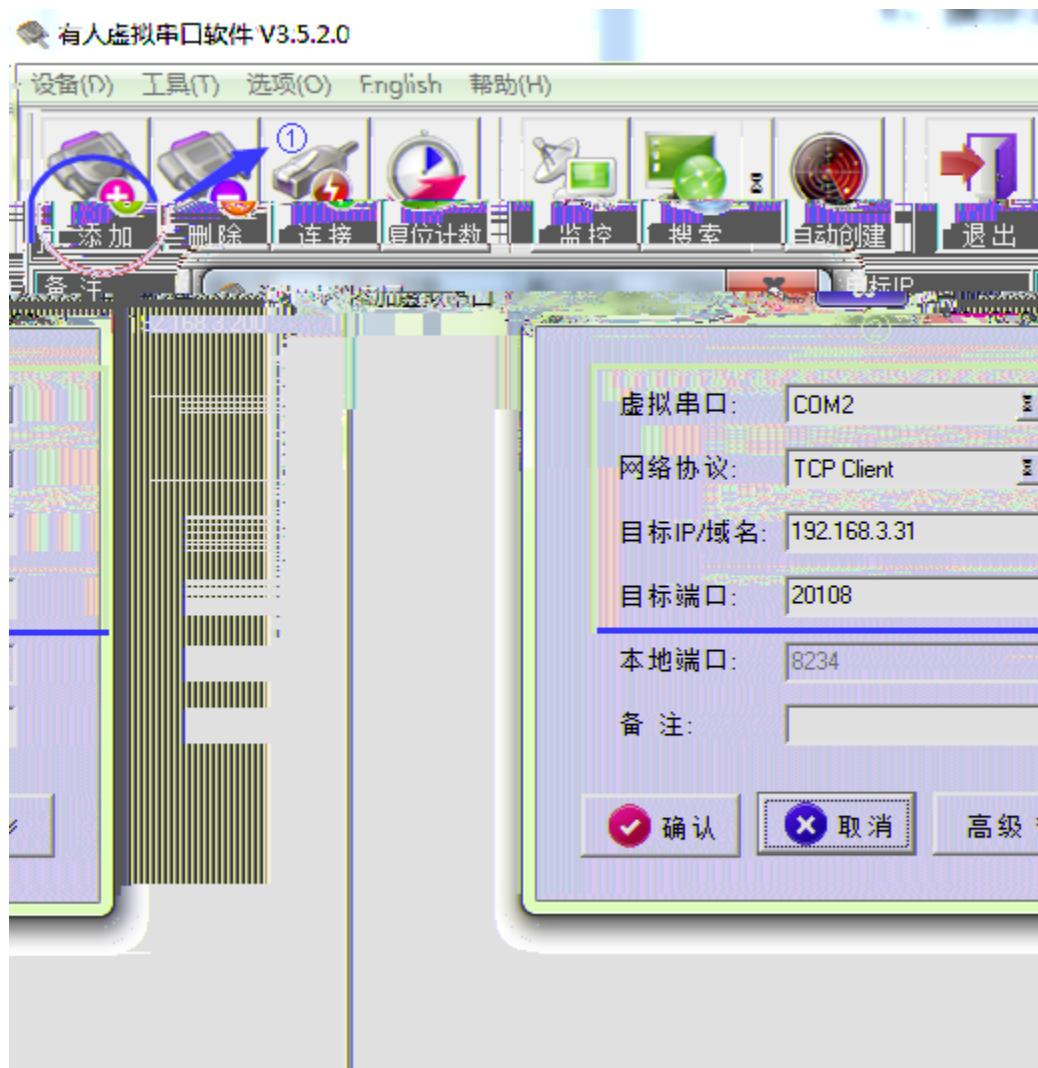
有人虚拟串口软件 V3.5.2.0

设备(D) 工具(T) 选项(O) English 帮助(H)

①

添加 删除 连接 复位计数 监控 搜索 自动创建 退出

备 注 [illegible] 添加虚拟串口 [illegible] 标IP

②

虚拟串口: COM2

网络协议: TCP Client

目标IP/域名: 192.168.3.31

目标端口: 20108

本地端口: 8234

备 注:

确认 取消 高级